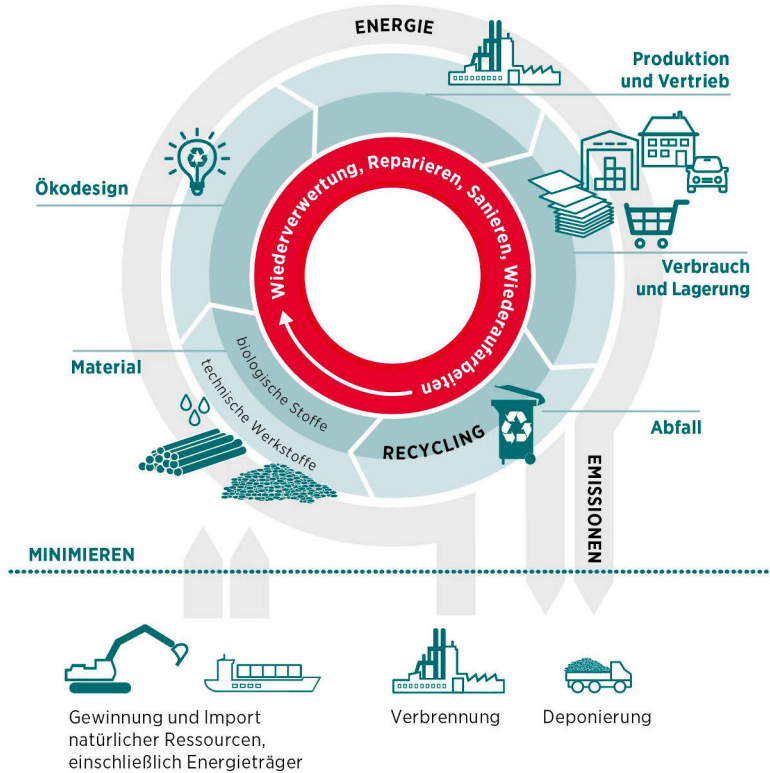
ENERGIE

Produktion und Vertrieb

Ökodesign

Wiederverwertung, Reparieren, Sanieren, Wiederaufarbeiten

Verbrauch und Lagerung

Material

biologische Stoffe

technische Werkstoffe

RECYCLING

Abfall

EMISSIONEN

MINIMIEREN

Gewinnung und Import natürlicher Ressourcen, einschließlich Energieträger

Verbrennung

Deponierung